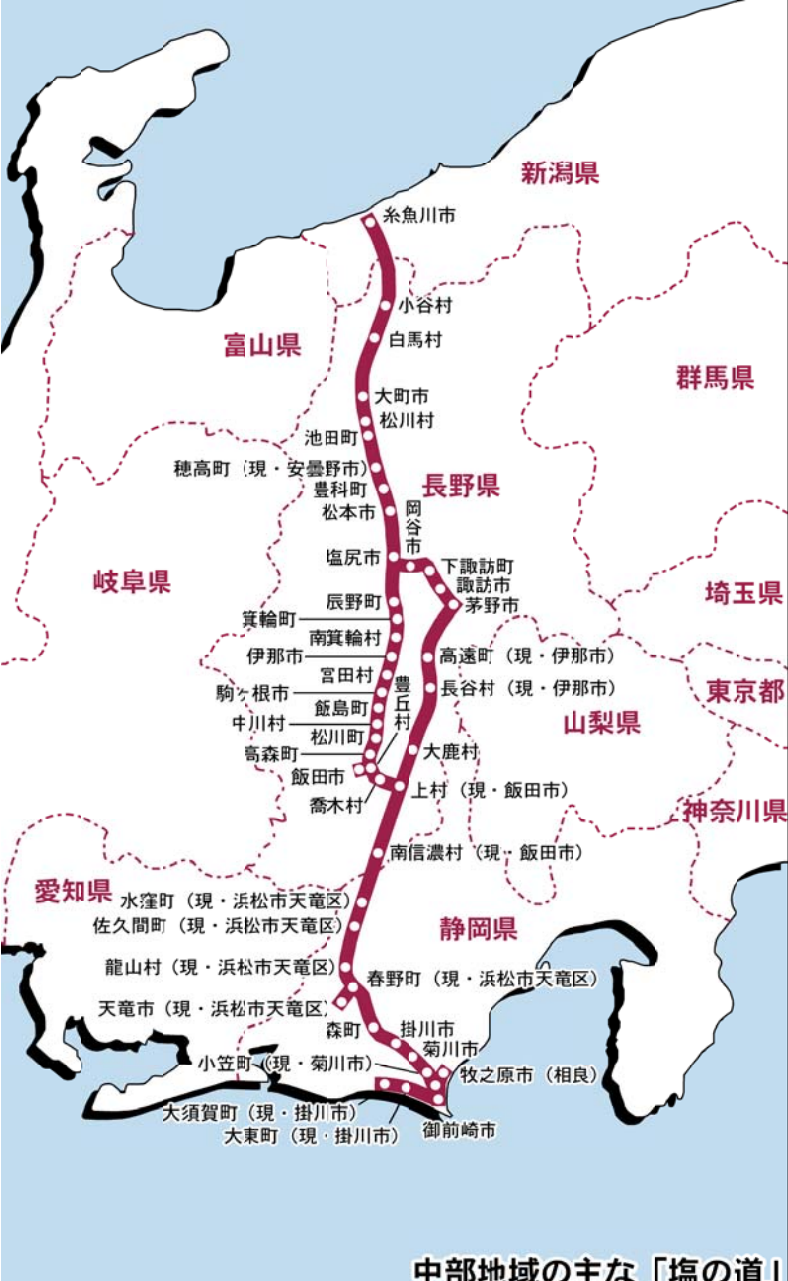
新潟県

糸魚川市

小谷村

白馬村

富山県

群馬県

大町市

松川村

池田町

穂高町（現・安曇野市）

長野県

豊科町

松本市

岡谷市

塩尻市

下諏訪町

諏訪市

岐阜県

辰野町

茅野市

埼玉県

箕輪町

南箕輪村

伊那市

高遠町（現・伊那市）

宮田村

豊丘村

駒ヶ根市

長谷村（現・伊那市）

東京都

飯島町

中川村

山梨県

松川町

高森町

大鹿村

飯田市

喬木村

上村（現・飯田市）

神奈川県

南信濃村（現・飯田市）

愛知県

水窪町（現・浜松市天竜区）

佐久間町（現・浜松市天竜区）

静岡県

龍山村（現・浜松市天竜区）

春野町（現・浜松市天竜区）

天竜市（現・浜松市天竜区）

森町

掛川市

菊川市

小笠町（現・菊川市）

牧之原市（相良）

大須賀町（現・掛川市）

大東町（現・掛川市）

御前崎市

中部地域の主な「塩の道」